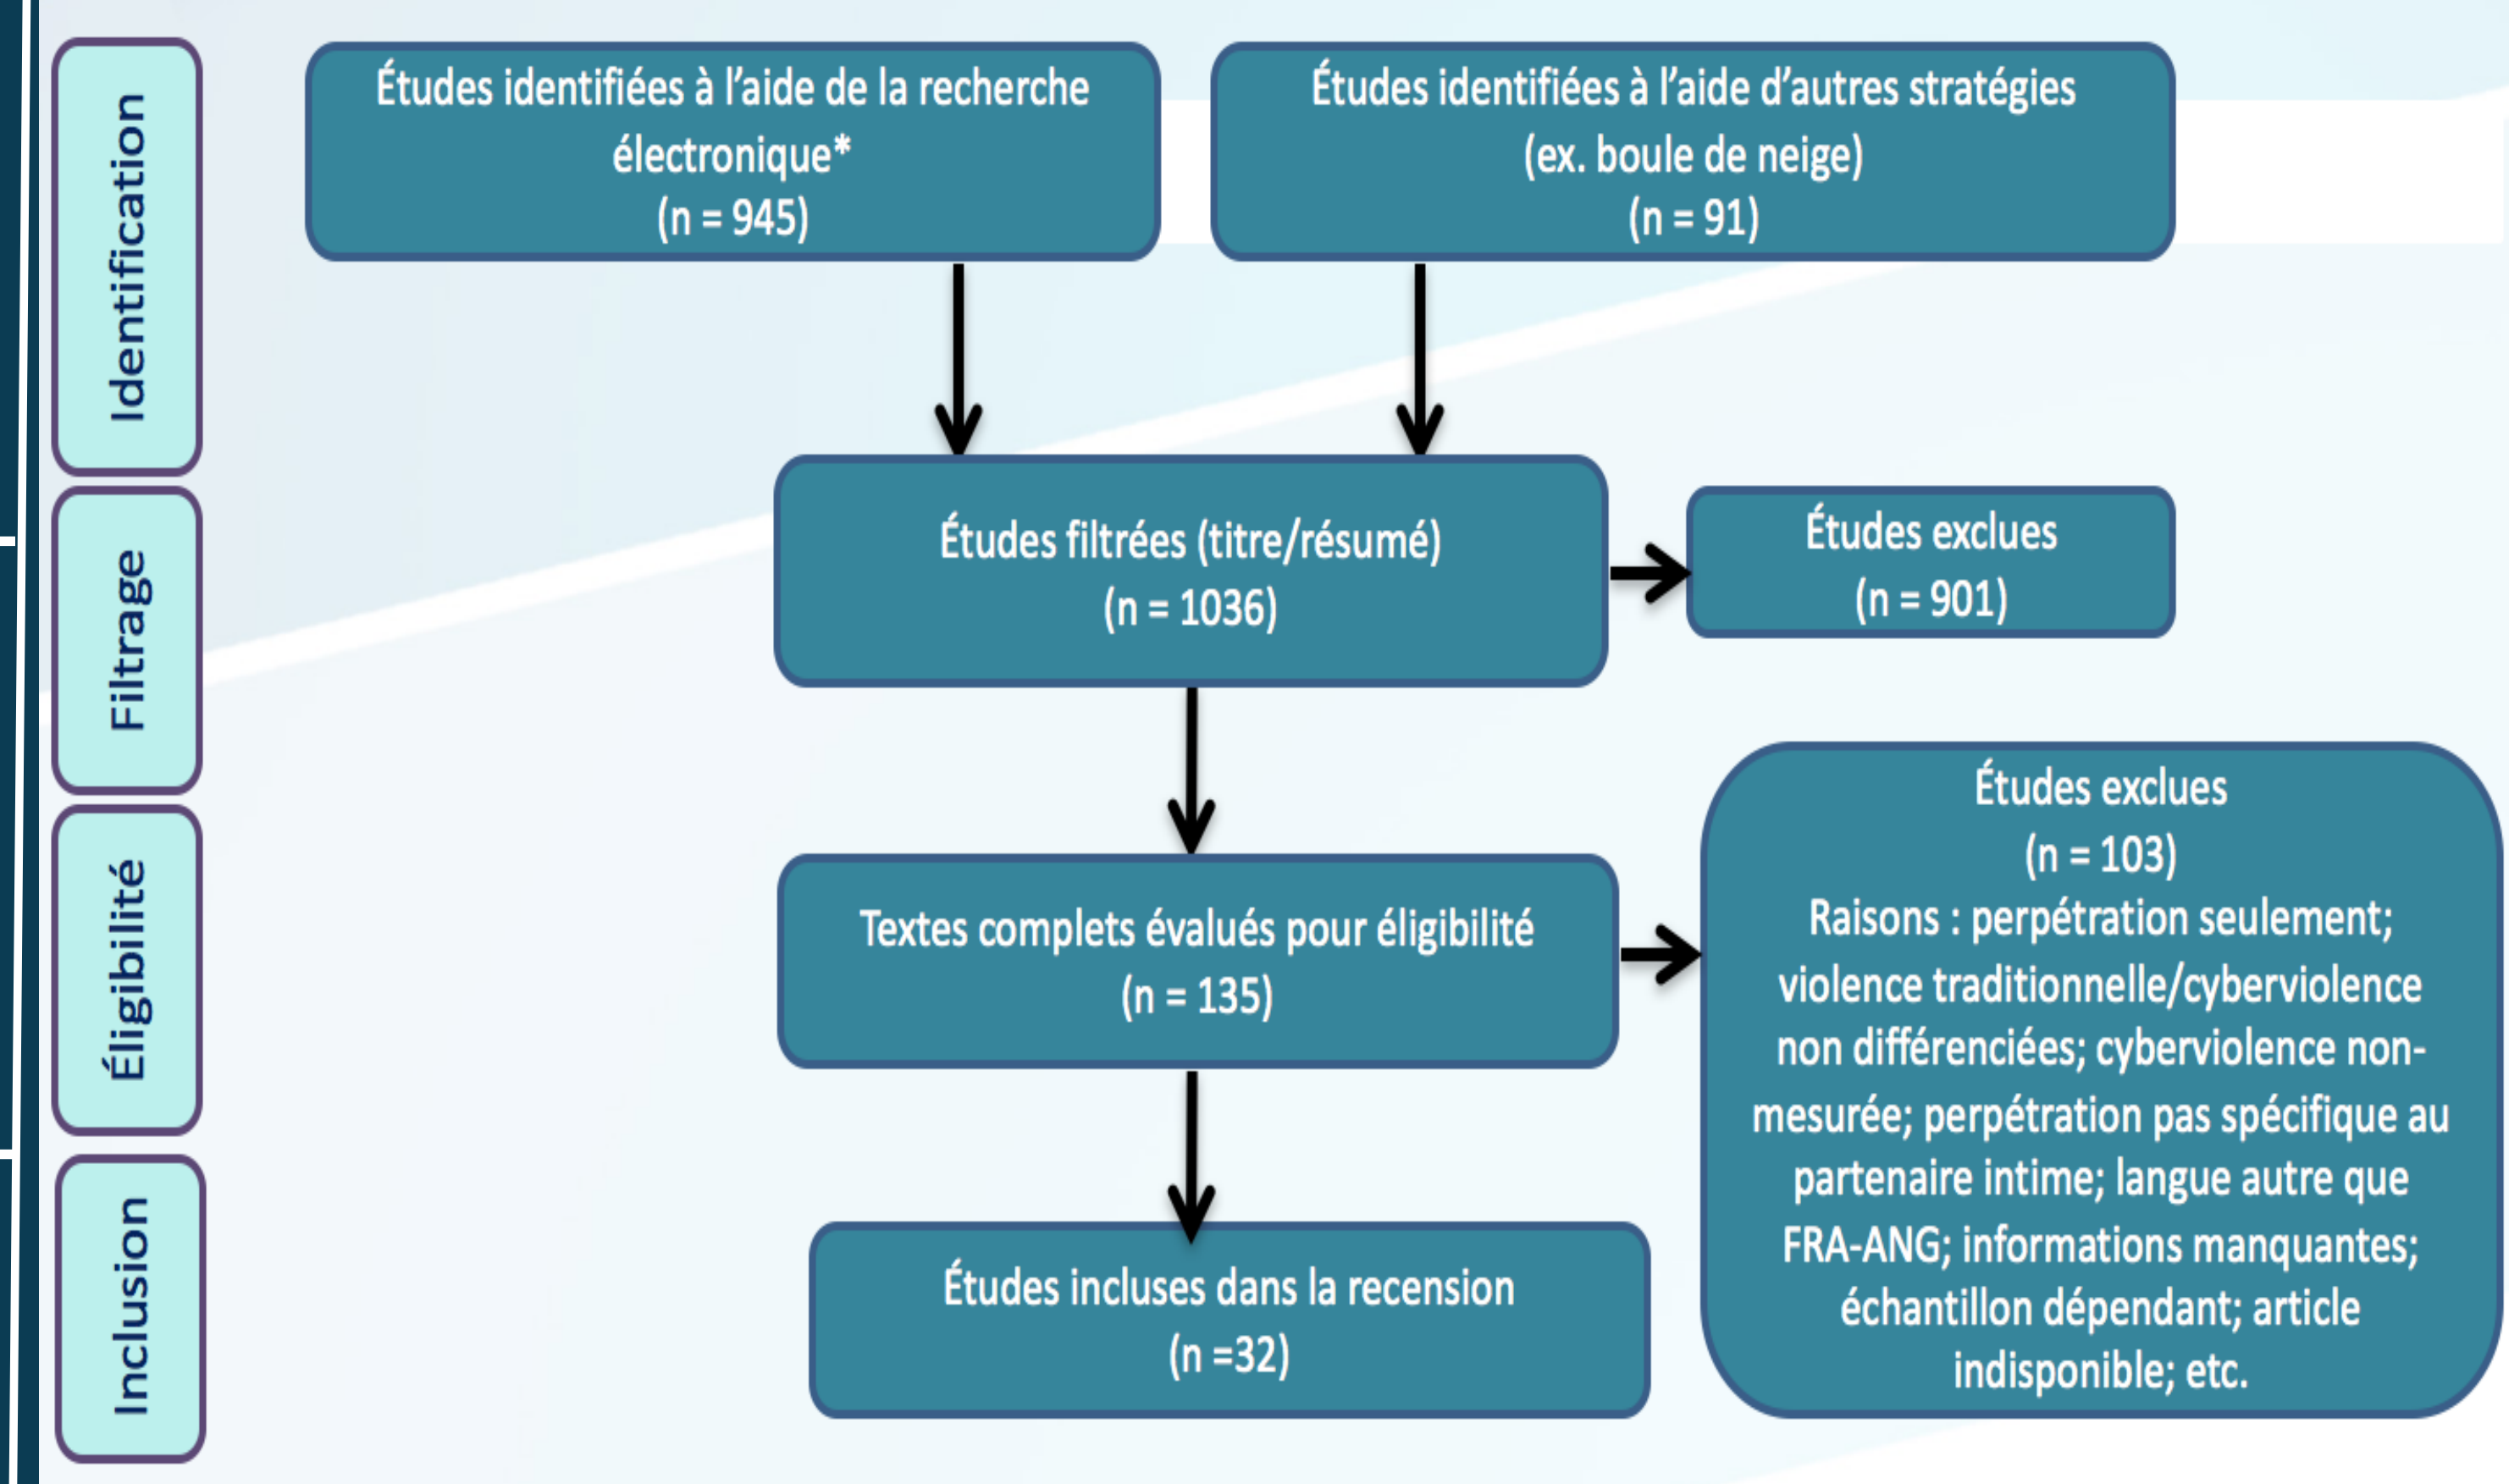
Identification

Études identifiées à l'aide de la recherche électronique*
(n = 945)

Études identifiées à l'aide d'autres stratégies (ex. boule de neige)
(n = 91)

Filtrage

Études filtrées (titre/résumé)
(n = 1036)

Études exclues
(n = 901)

Éligibilité

Textes complets évalués pour éligibilité
(n = 135)

Études exclues
(n = 103)
Raisons : perpétration seulement; violence traditionnelle/cyberviolence non différenciées; cyberviolence non-mesurée; perpétration pas spécifique au partenaire intime; langue autre que FRA-ANG; informations manquantes; échantillon dépendant; article indisponible; etc.

Inclusion

Études incluses dans la recension
(n =32)